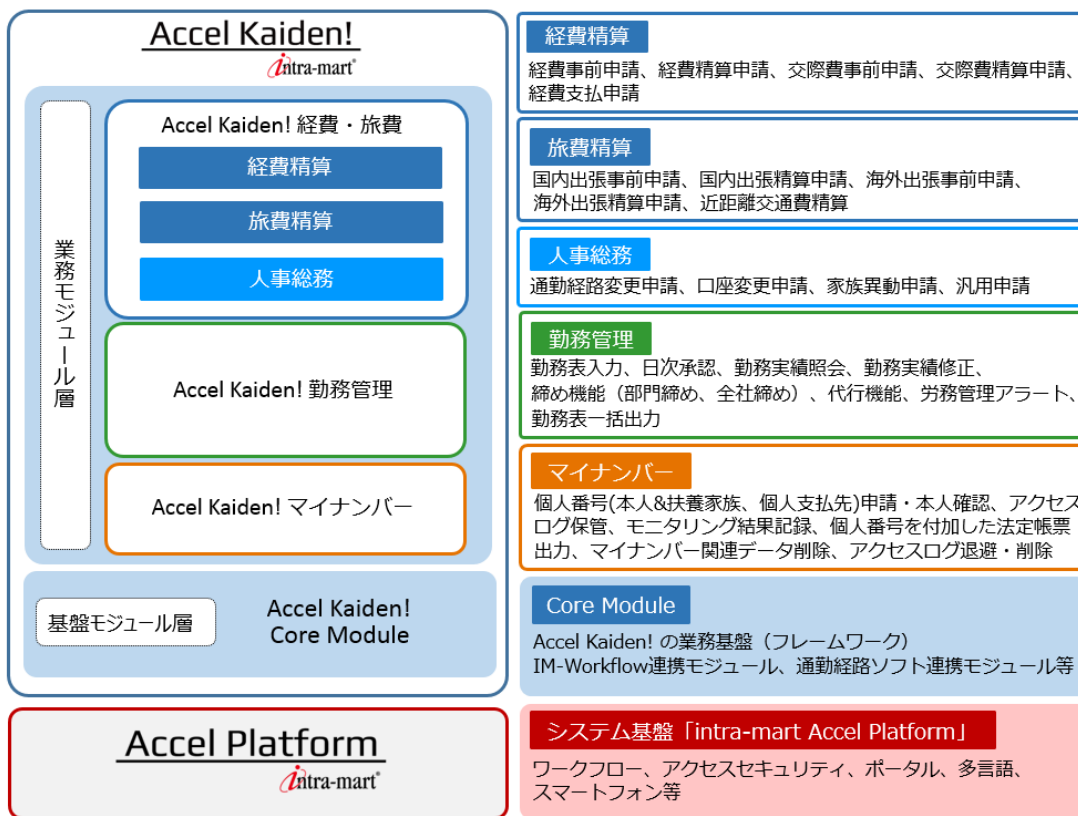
Accel Kaiden!
intra-mart

業務モジュール層

Accel Kaiden! 経費・旅費
経費精算
旅費精算
人事総務

Accel Kaiden! 勤務管理

Accel Kaiden! マイナンバー

基盤モジュール層

Accel Kaiden!
Core Module

Accel Platform
intra-mart

経費精算
経費事前申請、経費精算申請、交際費事前申請、交際費精算申請、経費支払申請

旅費精算
国内出張事前申請、国内出張精算申請、海外出張事前申請、海外出張精算申請、近距離交通費精算

人事総務
通勤経路変更申請、口座変更申請、家族異動申請、汎用申請

勤務管理
勤務表入力、日次承認、勤務実績照会、勤務実績修正、締め機能（部門締め、全社締め）、代行機能、労務管理アラート、勤務表一括出力

マイナンバー
個人番号(本人&扶養家族、個人支払先)申請・本人確認、アクセスログ保管、モニタリング結果記録、個人番号を付加した法定帳票出力、マイナンバー関連データ削除、アクセスログ退避・削除

Core Module
Accel Kaiden! の業務基盤（フレームワーク）
IM-Workflow連携モジュール、通勤経路ソフト連携モジュール等

システム基盤「intra-mart Accel Platform」
ワークフロー、アクセスセキュリティ、ポータル、多言語、スマートフォン等